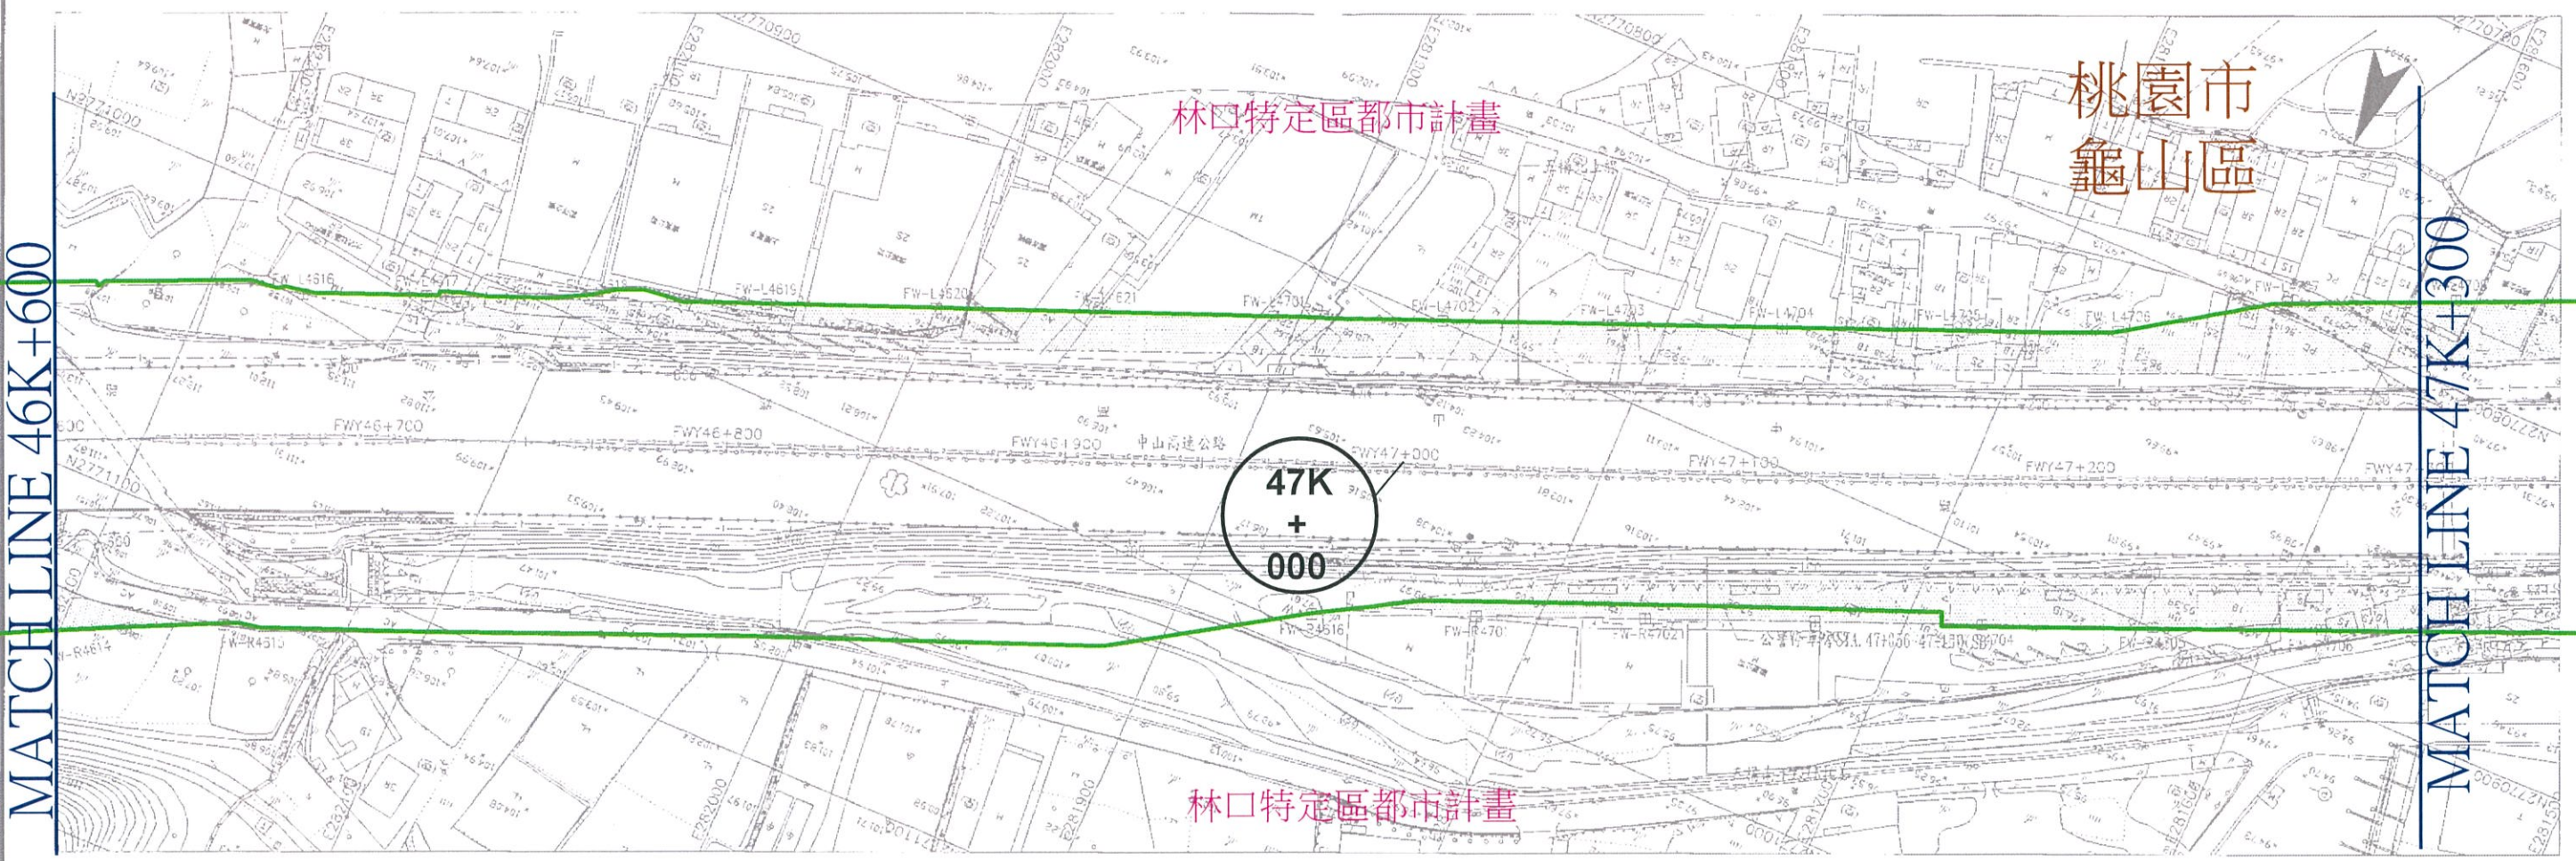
MATCH LINE 46K+600

林口特定區都市計畫

桃園市
龜山區

MATCH LINE 47K+300

FW-L4616
FW-L4619
FW-L4620
FW-L4701
FW-L4702
FW-L4703
FW-L4704
FW-L4705
FW-L4706

FWY46+700
FWY46+800
FWY46+900
中山高速公路
FWY47+000
FWY47+100
FWY47+200
FWY47

47K
+
000

N2771000
N2771100
N2770900
N2770800

FW-R4614
FW-R4615
FW-R4616
FW-R4701
FW-R4702

林口特定區都市計畫